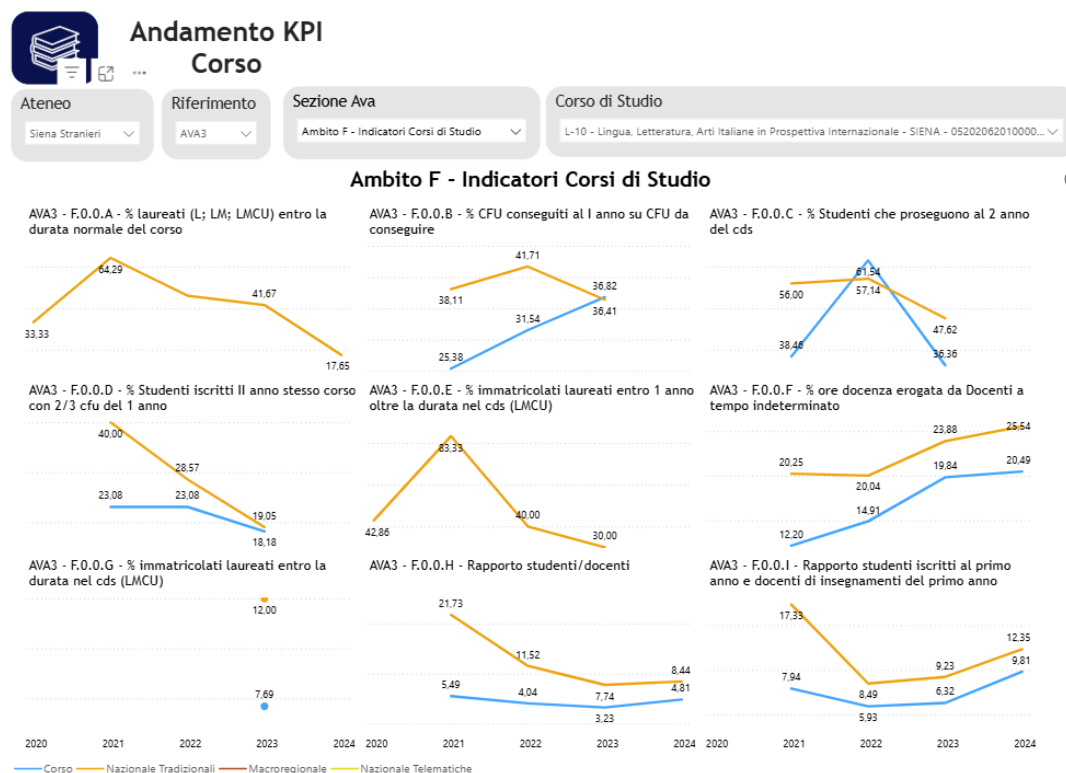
Andamento KPI Corso

Ateneo
Siena Stranieri

Riferimento
AVA3

Sezione Ava
Ambito F - Indicatori Corsi di Studio

Corso di Studio
L-10 - Lingua, Letteratura, Arti Italiane in Prospettiva Internazionale - SIENA - 05202062010000...

Ambito F - Indicatori Corsi di Studio

AVA3 - F.0.0.A - % laureati (L; LM; LMCU) entro la durata normale del corso
33,33
64,29
41,67
17,65

AVA3 - F.0.0.B - % CFU conseguiti al I anno su CFU da conseguire
38,11
41,71
36,82
36,41
31,54
25,38

AVA3 - F.0.0.C - % Studenti che proseguono al 2 anno del cds
56,00
61,54
57,14
47,62
38,46
36,36

AVA3 - F.0.0.D - % Studenti iscritti II anno stesso corso con 2/3 cfu del 1 anno
40,00
28,57
23,08
23,08
19,05
18,18

AVA3 - F.0.0.E - % immatricolati laureati entro 1 anno oltre la durata nel cds (LMCU)
42,86
83,33
40,00
30,00

AVA3 - F.0.0.F - % ore docenza erogata da Docenti a tempo indeterminato
20,25
20,04
23,88
25,54
12,20
14,91
19,84
20,49

AVA3 - F.0.0.G - % immatricolati laureati entro la durata nel cds (LMCU)
12,00
7,69

AVA3 - F.0.0.H - Rapporto studenti/docenti
21,73
11,52
8,44
5,49
4,04
7,74
4,81
3,23

AVA3 - F.0.0.I - Rapporto studenti iscritti al primo anno e docenti di insegnamenti del primo anno
17,33
7,94
8,49
9,23
12,35
5,93
6,32
9,81

2020 2021 2022 2023 2024

Corso Nazionale Tradizionali Macroregionale Nazionale Telematiche